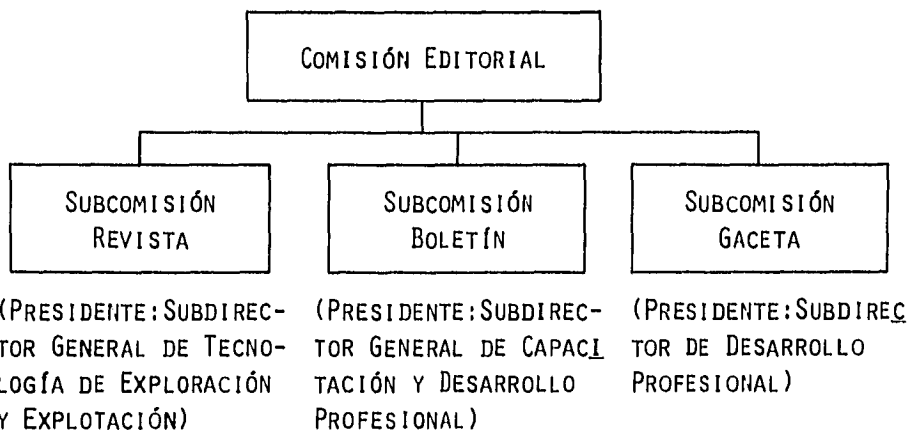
Comisión Editorial

Subcomisión Revista

(Presidente: Subdirector General de Tecnología de Exploración y Explotación)

Subcomisión Boletín

(Presidente: Subdirector General de Capacitación y Desarrollo Profesional)

Subcomisión Gaceta

(Presidente: Subdirector de Desarrollo Profesional)